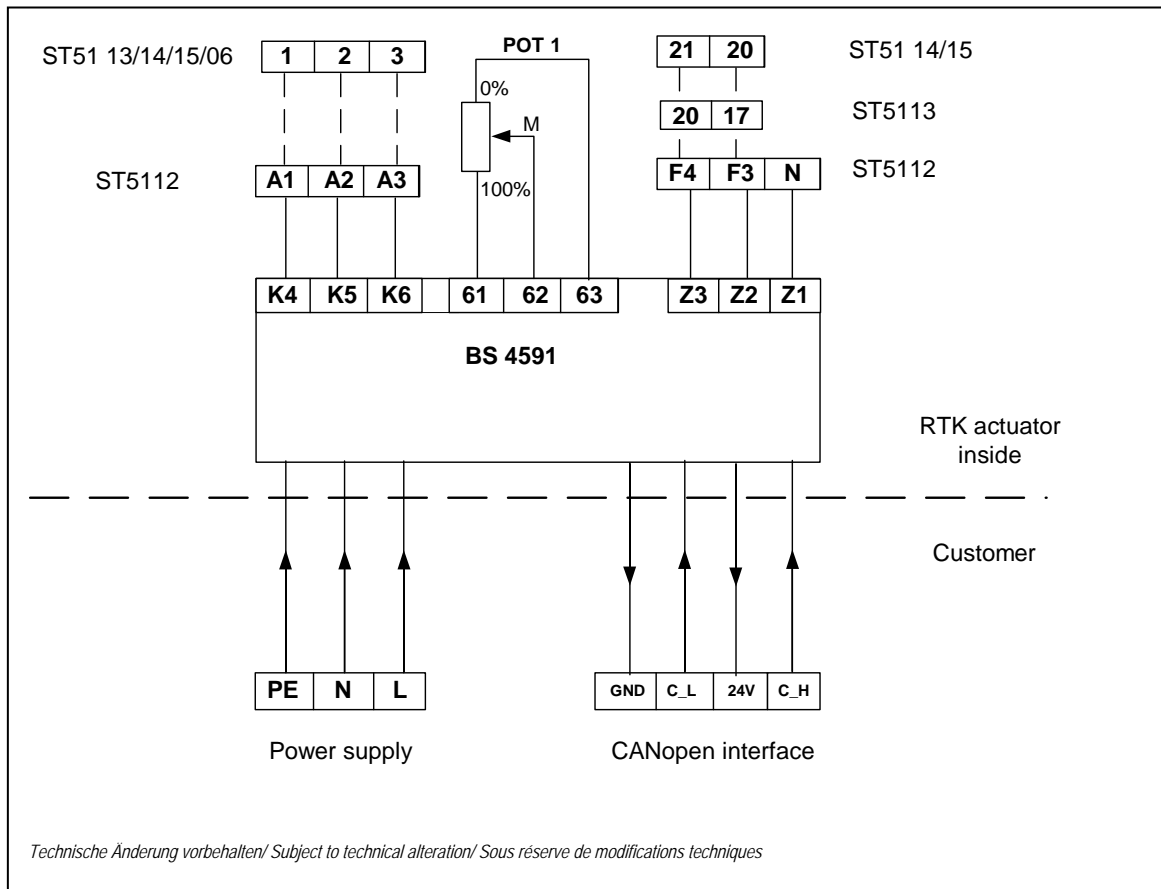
ST51 13/14/15/06

| 1 | 2 | 3 |
|---|---|---|

POT 1

0%

M

100%

| 21 | 20 |
|---|---|

ST51 14/15

| 20 | 17 |
|---|---|

ST5113

ST5112

| A1 | A2 | A3 |
|---|---|---|

| F4 | F3 | N |
|---|---|---|

ST5112

| K4 | K5 | K6 | | 61 | 62 | 63 | | Z3 | Z2 | Z1 |
|---|---|---|---|---|---|---|---|---|---|---|

BS 4591

RTK actuator inside

Customer

| PE | N | L |
|---|---|---|

| GND | C_L | 24V | C_H |
|---|---|---|---|

Power supply

CANopen interface

Technische Änderung vorbehalten/ Subject to technical alteration/ Sous réserve de modifications techniques